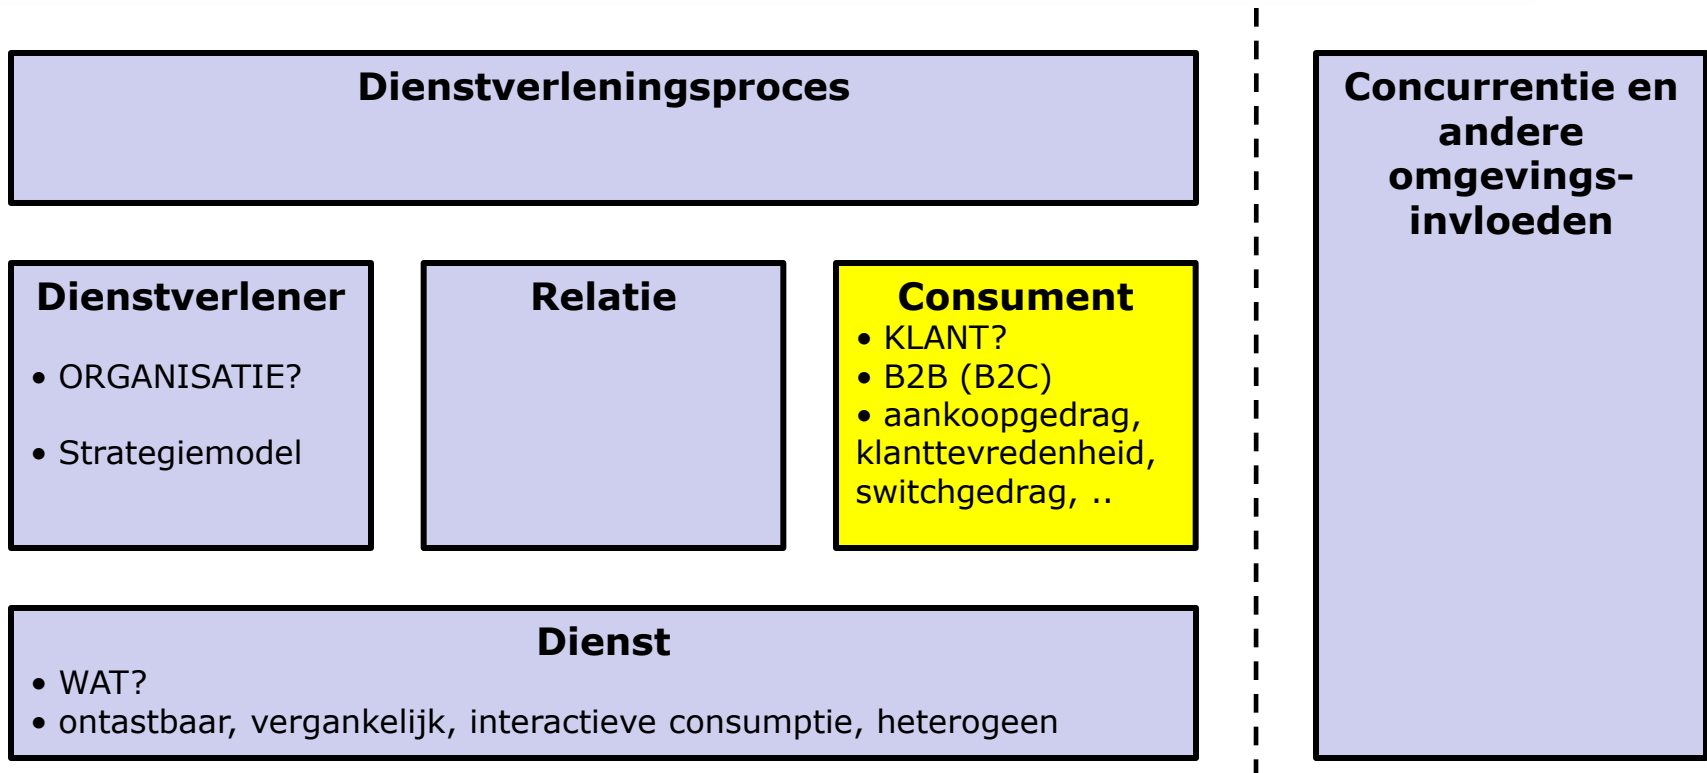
Dienstverleningsproces

Dienstverlener
• ORGANISATIE?
• Strategiemodel

Relatie

Consument
• KLANT?
• B2B (B2C)
• aankoopgedrag, klanttevredenheid, switchgedrag, ..

Dienst
• WAT?
• ontastbaar, vergankelijk, interactieve consumptie, heterogeen

Concurrentie en andere omgevings-invloeden